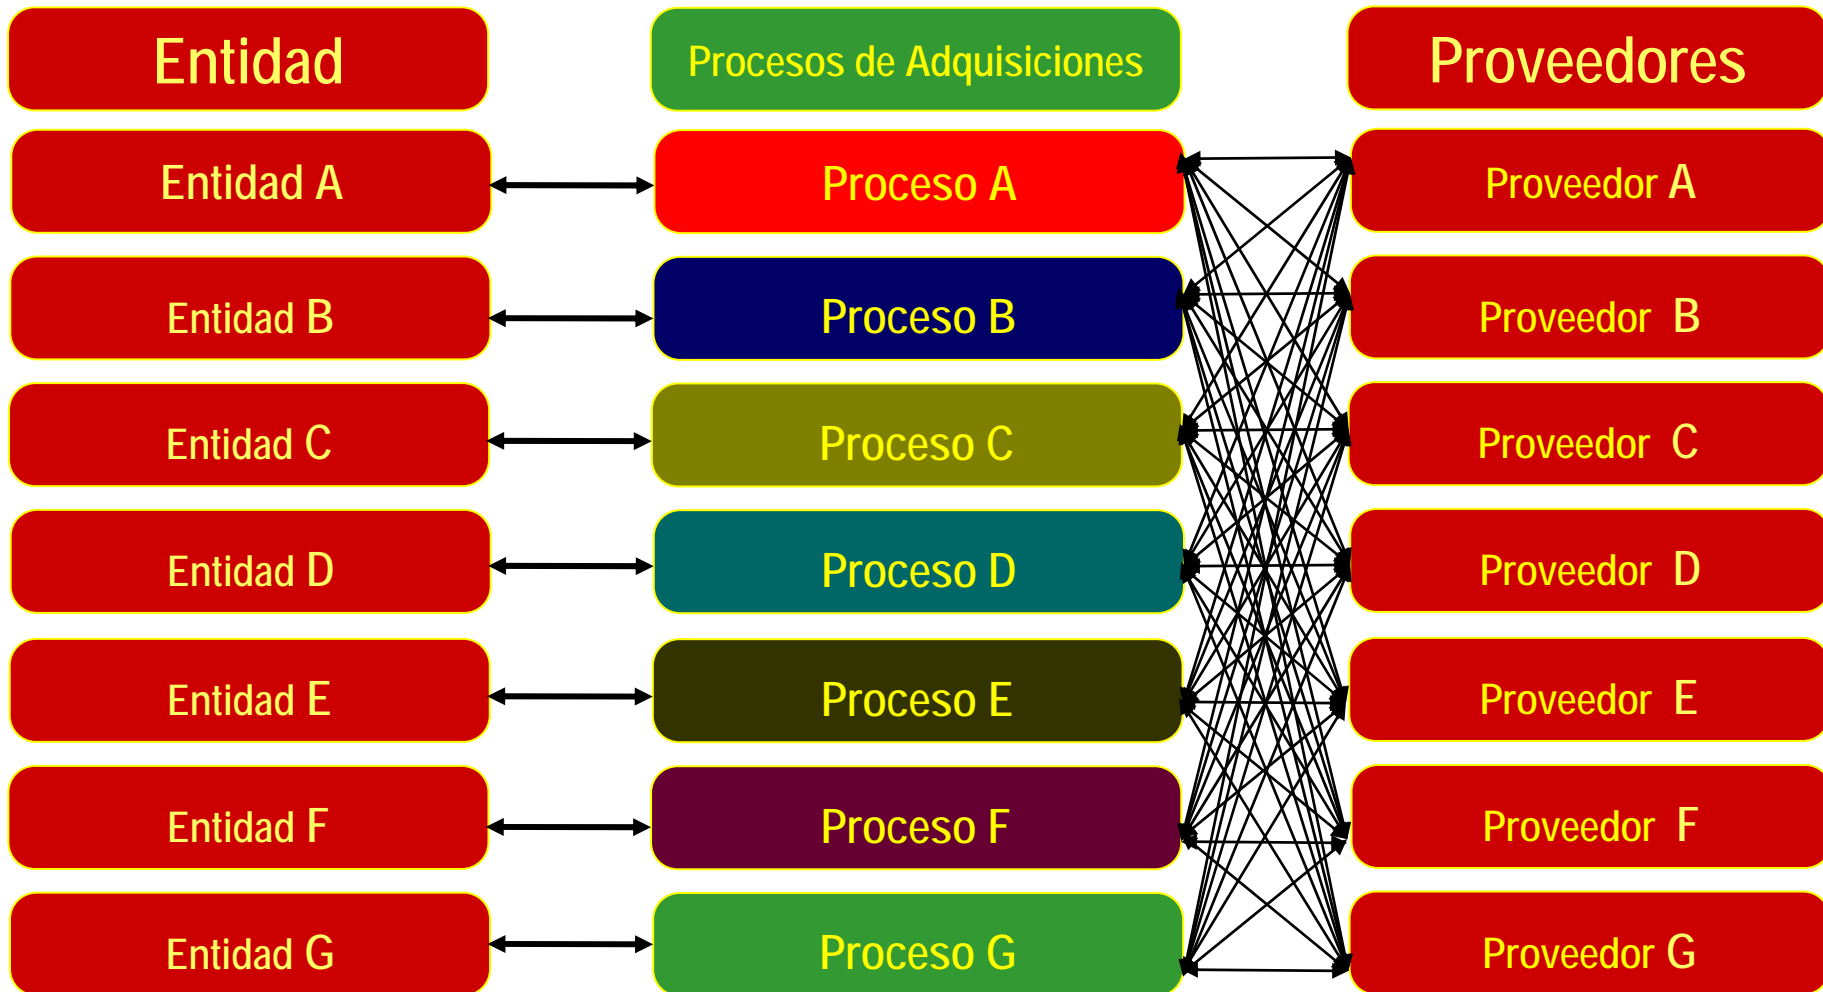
Entidad

Procesos de Adquisiciones

Proveedores

Entidad A

Proceso A

Proveedor A

Entidad B

Proceso B

Proveedor B

Entidad C

Proceso C

Proveedor C

Entidad D

Proceso D

Proveedor D

Entidad E

Proceso E

Proveedor E

Entidad F

Proceso F

Proveedor F

Entidad G

Proceso G

Proveedor G